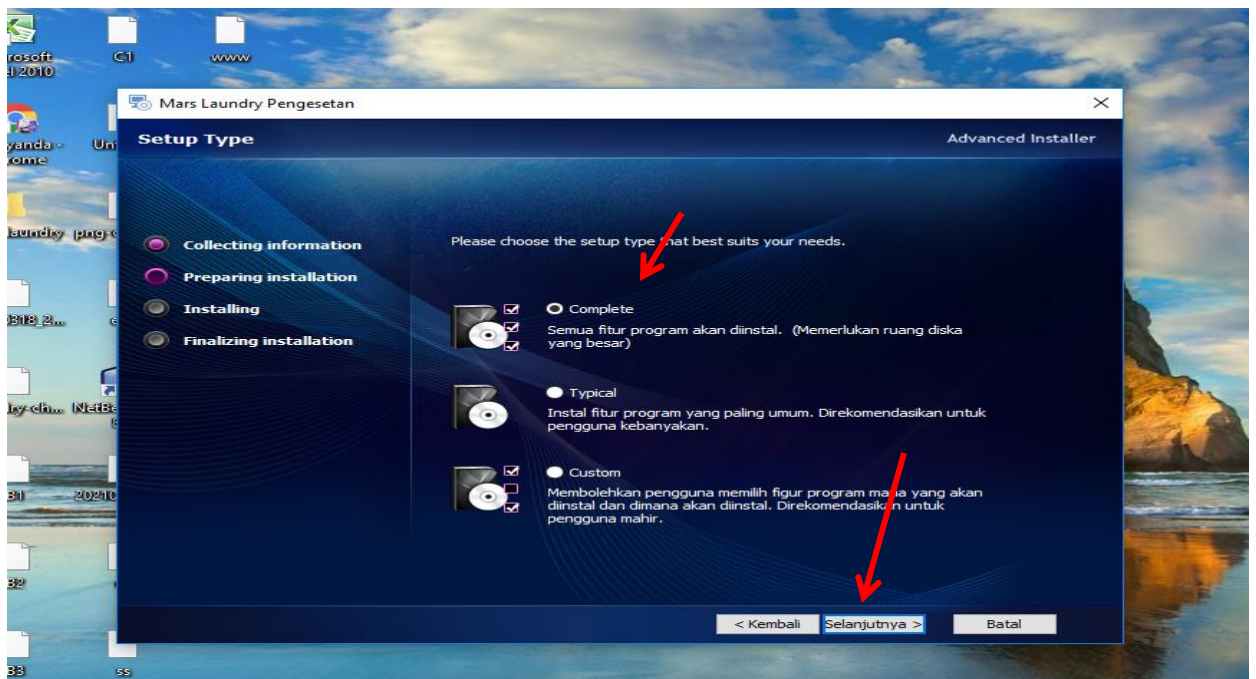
rosoft
el 2010

C1

www

yanda -
rome

Un

laundry

png-

318_2...

ry-ch...

NetBe

31

2021

32

33

ss

Mars Laundry Pengesetan

Setup Type

Advanced Installer

Collecting information

Preparing installation

Installing

Finalizing installation

Please choose the setup type that best suits your needs.

Complete

Semua fitur program akan diinstal. (Memerlukan ruang diska yang besar)

Typical

Instal fitur program yang paling umum. Direkomendasikan untuk pengguna kebanyakan.

Custom

Membolehkan pengguna memilih figur program mana yang akan diinstal dan dimana akan diinstal. Direkomendasikan untuk pengguna mahir.

< Kembali

Selanjutnya >

Batal